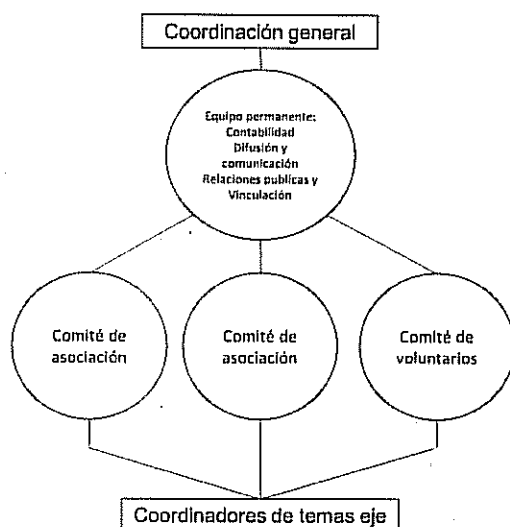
Coordinación general

Equipo permanente:
Contabilidad
Difusión y comunicación
Relaciones publicas y Vinculación

Comité de asociación

Comité de asociación

Comité de voluntarios

Coordinadores de temas eje